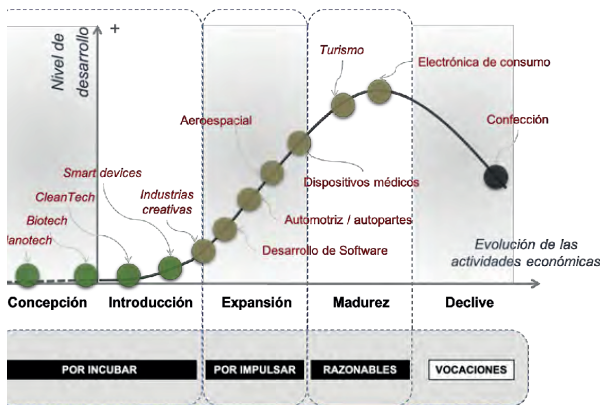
+
Nivel de desarrollo

Turismo
Electrónica de consumo
Aeroespacial
Confección
Smart devices
Industrias creativas
Dispositivos médicos
CleanTech
Biotech
Automotriz / autopartes
lanotech
Desarrollo de Software
Evolución de las actividades económicas

Concepción
Introducción
Expansión
Madurez
Declive

POR INCUBAR
POR IMPULSAR
RAZONABLES
VOCACIONES